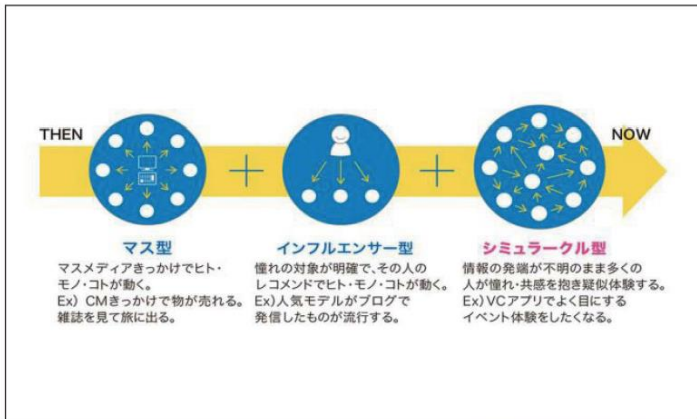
THEN

NOW

マス型
マスメディアきっかけでヒト・モノ・コトが動く。
Ex）CMきっかけで物が売れる。雑誌を見て旅に出る。

インフルエンサー型
憧れの対象が明確で、その人のレコメンドでヒト・モノ・コトが動く。
Ex)人気モデルがブログで発信したものが流行する。

シミュラークル型
情報の発端が不明のまま多くの人が憧れ・共感を抱き疑似体験する。
Ex）VCアプリでよく目にするイベント体験をしたくなる。